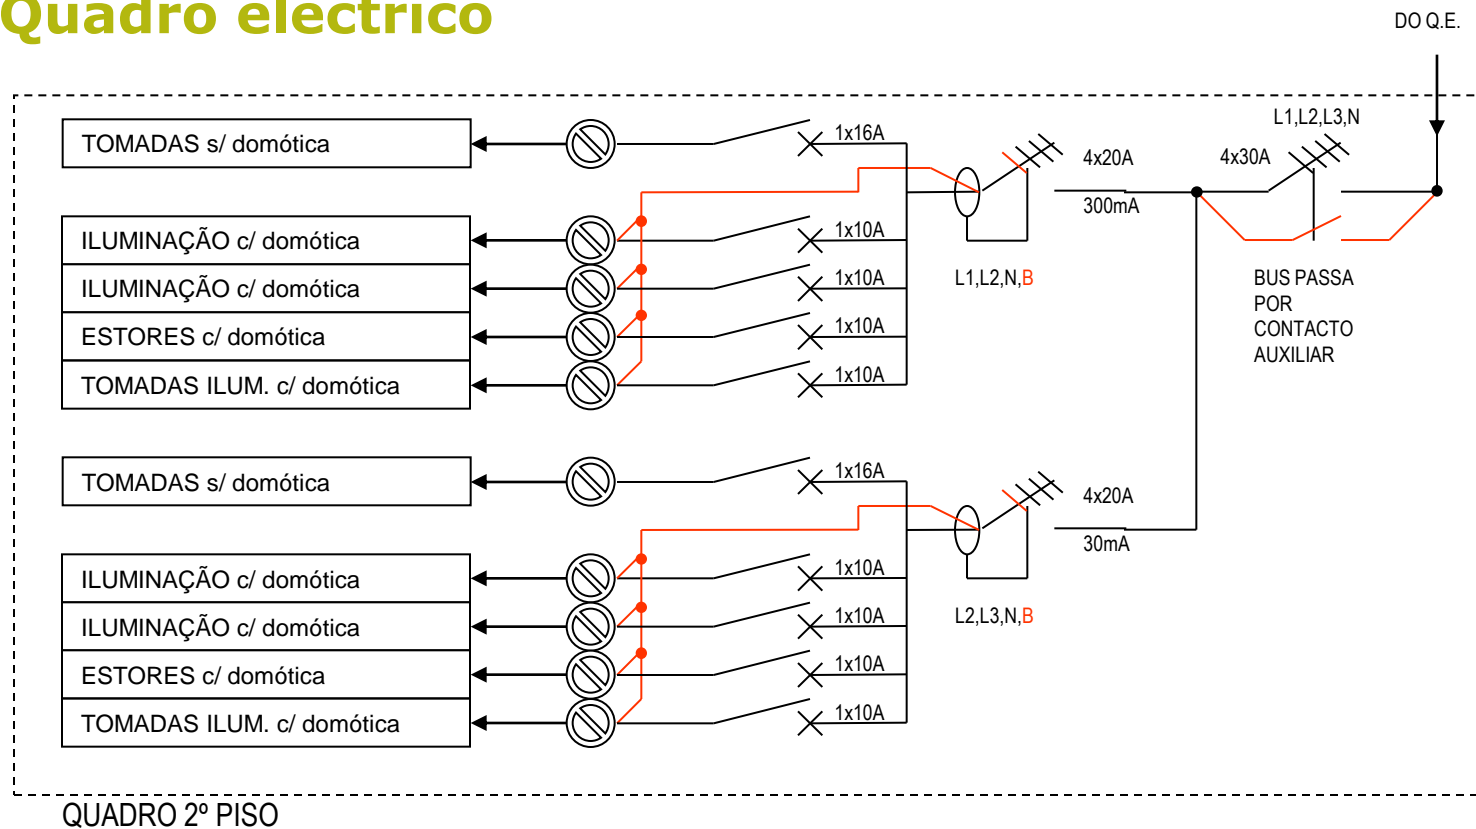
Quadro eléctrico

DO Q.E.

L1,L2,L3,N

TOMADAS s/ domótica
1x16A
4x20A
4x30A
ILUMINAÇÃO c/ domótica
1x10A
300mA
ILUMINAÇÃO c/ domótica
1x10A
L1,L2,N,B
BUS PASSA POR CONTACTO AUXILIAR
ESTORES c/ domótica
1x10A
TOMADAS ILUM. c/ domótica
1x10A

TOMADAS s/ domótica
1x16A
4x20A
30mA
ILUMINAÇÃO c/ domótica
1x10A
ILUMINAÇÃO c/ domótica
1x10A
L2,L3,N,B
ESTORES c/ domótica
1x10A
TOMADAS ILUM. c/ domótica
1x10A

QUADRO 2º PISO